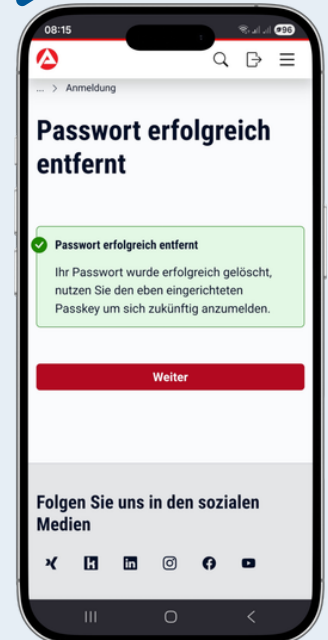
08:15

96

... > Anmeldung

Passwort erfolgreich entfernt

Passwort erfolgreich entfernt

Ihr Passwort wurde erfolgreich gelöscht, nutzen Sie den eben eingerichteten Passkey um sich zukünftig anzumelden.

Weiter

Folgen Sie uns in den sozialen Medien